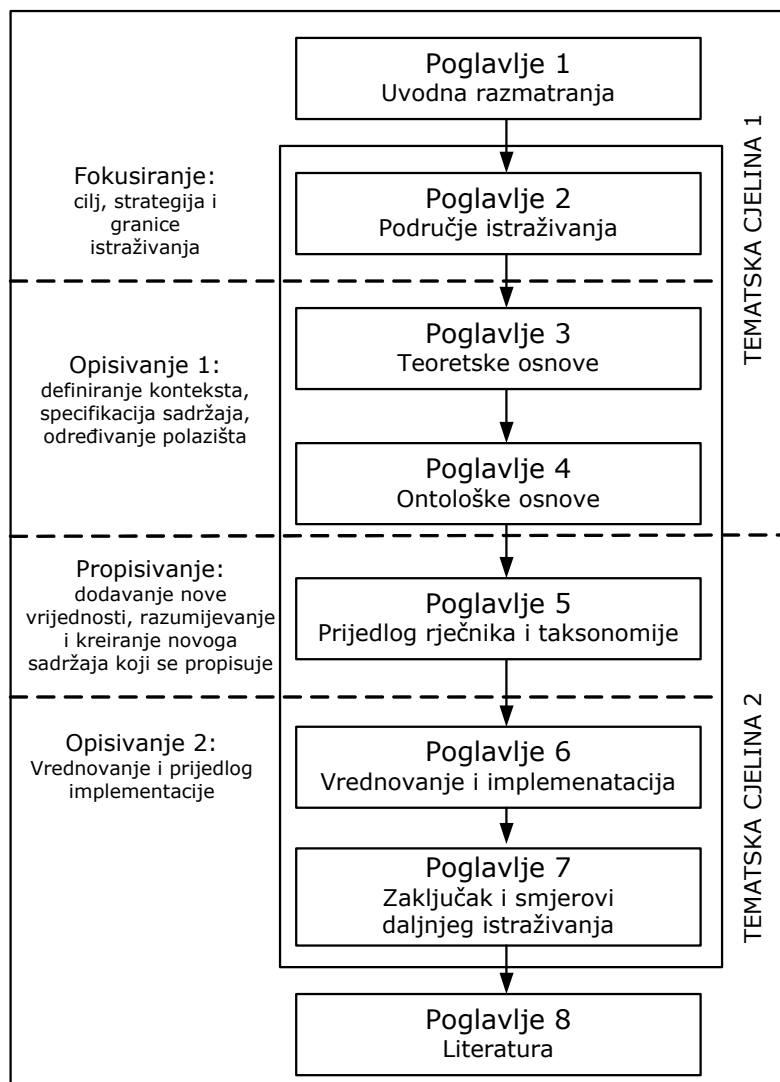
Poglavlje 1
Uvodna razmatranja

Fokusiranje:
cilj, strategija i granice istraživanja

Poglavlje 2
Područje istraživanja

TEMATSKA CJELINA 1

Opisivanje 1:
definiranje konteksta, specifikacija sadržaja, određivanje polazišta

Poglavlje 3
Teoretske osnove

Poglavlje 4
Ontološke osnove

Propisivanje:
dodavanje nove vrijednosti, razumijevanje i kreiranje novoga sadržaja koji se propisuje

Poglavlje 5
Prijedlog rječnika i taksonomije

Opisivanje 2:
Vrednovanje i prijedlog implementacije

Poglavlje 6
Vrednovanje i implemenatacija

Poglavlje 7
Zaključak i smjerovi daljnjeg istraživanja

TEMATSKA CJELINA 2

Poglavlje 8
Literatura